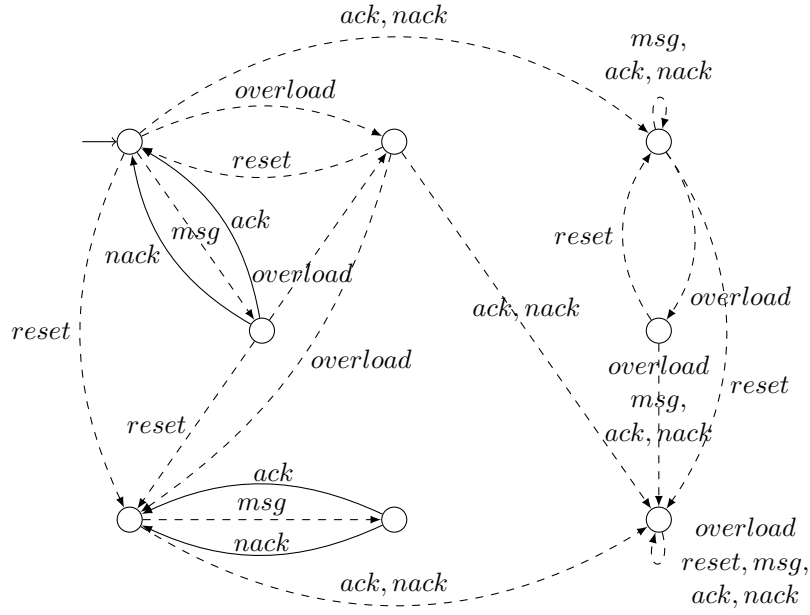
$ack, nack$

$msg,$
$ack, nack$

$overload$

$reset$

$msg$

$ack$

$nack$

$overload$

$reset$

$ack, nack$

$overload$

$reset$

$overload$

$overload$

$msg,$
$ack, nack$

$reset$

$reset$

$ack$

$msg$

$nack$

$overload$
$reset, msg,$
$ack, nack$

$ack, nack$